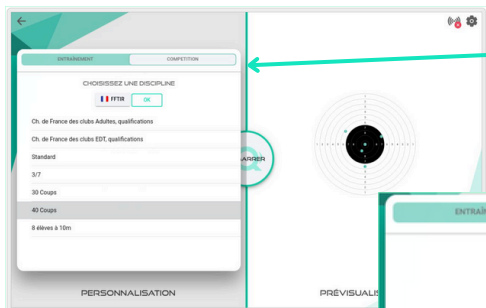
ENTRAÎNEMENT
COMPETITION

CHOISISSEZ UNE DISCIPLINE

FFTIR
OK

Ch. de France des clubs Adultes, qualifications

Ch. de France des clubs EDT, qualifications

Standard

3/7

30 Coups

40 Coups

8 élèves à 10m

ARRER

PERSONNALISATION

PRÉVISUALI

ENTRAÎ